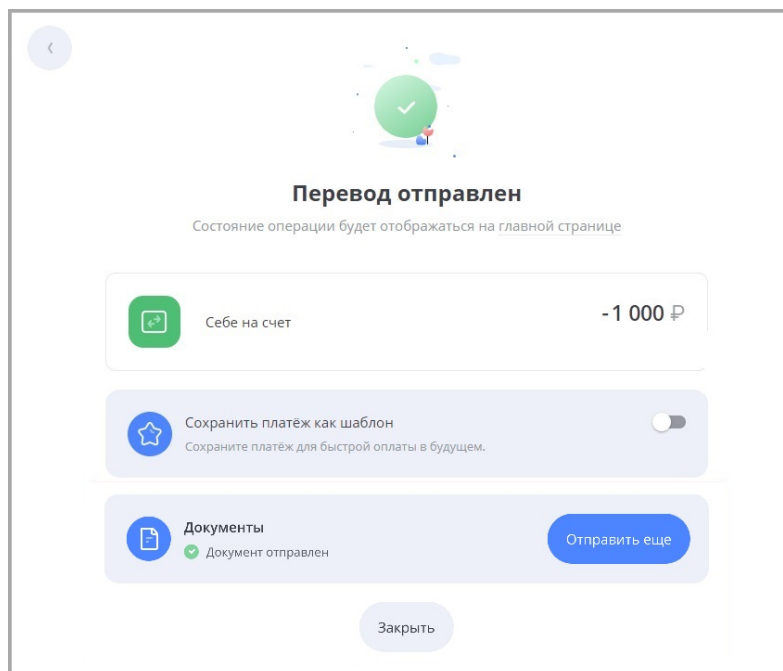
Перевод отправлен

Состояние операции будет отображаться на главной странице

Себе на счет

-1 000 ₽

Сохранить платёж как шаблон

Сохраните платёж для быстрой оплаты в будущем.

Документы

Документ отправлен

Отправить еще

Закрыть